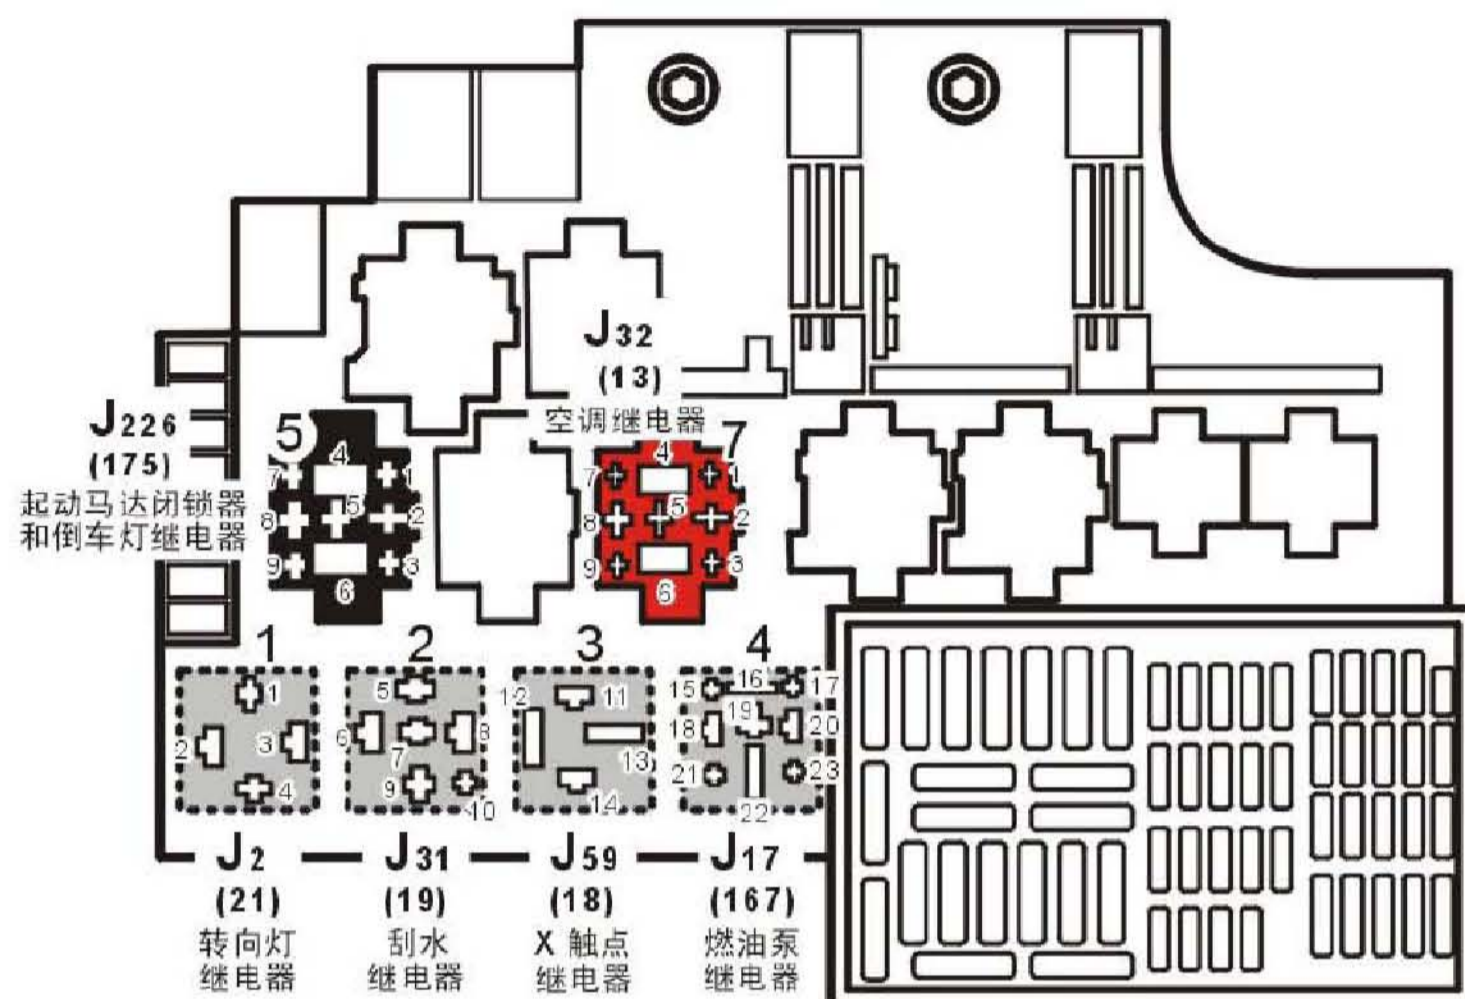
$J_{32}$
(13)
空调继电器

$J_{226}$
(175)
起动马达闭锁器
和倒车灯继电器

5
4
7 1
8 5 2
9 3
6

7
4
7 1
8 5 2
9 3
6

1
1
2 3
4

2
5
6 8
7
9 10

3
12 11
13
14

4
15 16 17
18 19 20
21 23
22

$J_{2}$
(21)
转向灯
继电器

$J_{31}$
(19)
刮水
继电器

$J_{59}$
(18)
X 触点
继电器

$J_{17}$
(167)
燃油泵
继电器